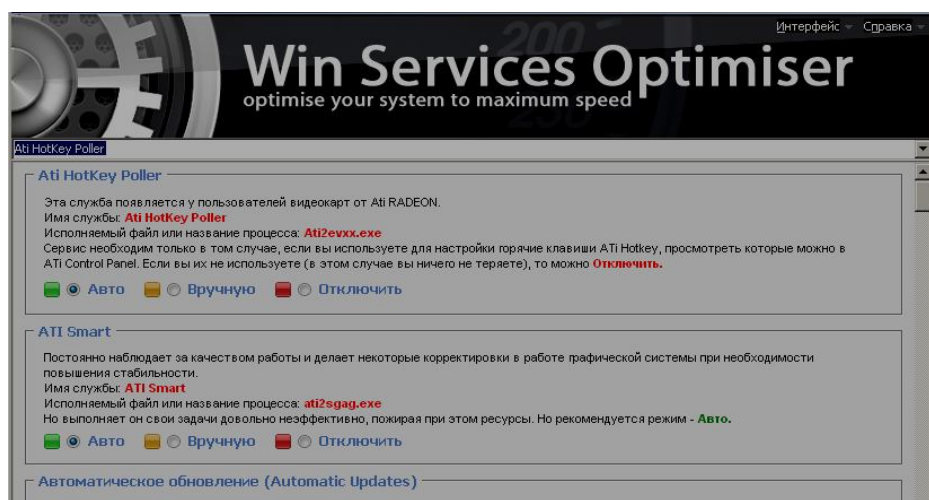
Интерфейс Справка

Win Services Optimiser
optimise your system to maximum speed

Ati HotKey Poller

Ati HotKey Poller

Эта служба появляется у пользователей видеокарт от Ati RADEON.
Имя службы: Ati HotKey Poller
Исполняемый файл или название процесса: Ati2evxx.exe
Сервис необходим только в том случае, если вы используете для настройки горячие клавиши ATi Hotkey, просмотреть которые можно в ATi Control Panel. Если вы их не используете (в этом случае вы ничего не теряете), то можно Отключить.

Авто Вручную Отключить

ATI Smart

Постоянно наблюдает за качеством работы и делает некоторые корректировки в работе графической системы при необходимости повышения стабильности.
Имя службы: ATI Smart
Исполняемый файл или название процесса: ati2sgag.exe
Но выполняет он свои задачи довольно неэффективно, пожирая при этом ресурсы. Но рекомендуется режим - Авто.

Авто Вручную Отключить

Автоматическое обновление (Automatic Updates)